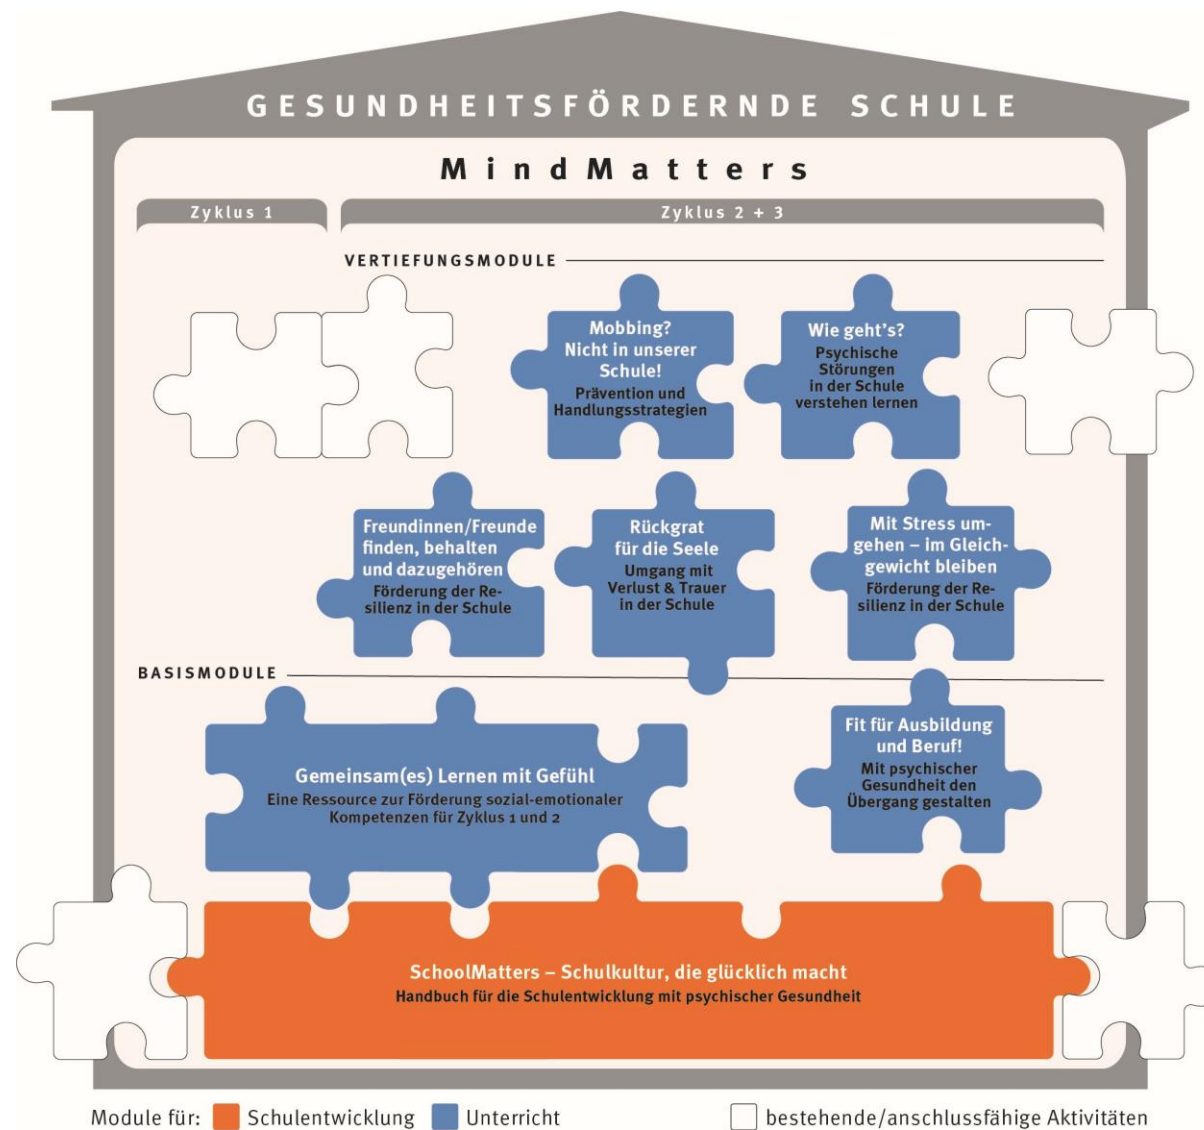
GESUNDHEITSFÖRDERNDE SCHULE

MindMatters

Zyklus 1

Zyklus 2 + 3

VERTIEFUNGSMODULE

Mobbing? Nicht in unserer Schule!
Prävention und Handlungsstrategien

Wie geht's?
Psychische Störungen in der Schule verstehen lernen

Freundinnen/Freunde finden, behalten und dazugehören
Förderung der Resilienz in der Schule

Rückgrat für die Seele
Umgang mit Verlust & Trauer in der Schule

Mit Stress umgehen – im Gleichgewicht bleiben
Förderung der Resilienz in der Schule

BASISMODULE

Gemeinsam(es) Lernen mit Gefühl
Eine Ressource zur Förderung sozial-emotionaler Kompetenzen für Zyklus 1 und 2

Fit für Ausbildung und Beruf!
Mit psychischer Gesundheit den Übergang gestalten

SchoolMatters – Schulkultur, die glücklich macht
Handbuch für die Schulentwicklung mit psychischer Gesundheit

Module für: Schulentwicklung Unterricht bestehende/anschlussfähige Aktivitäten